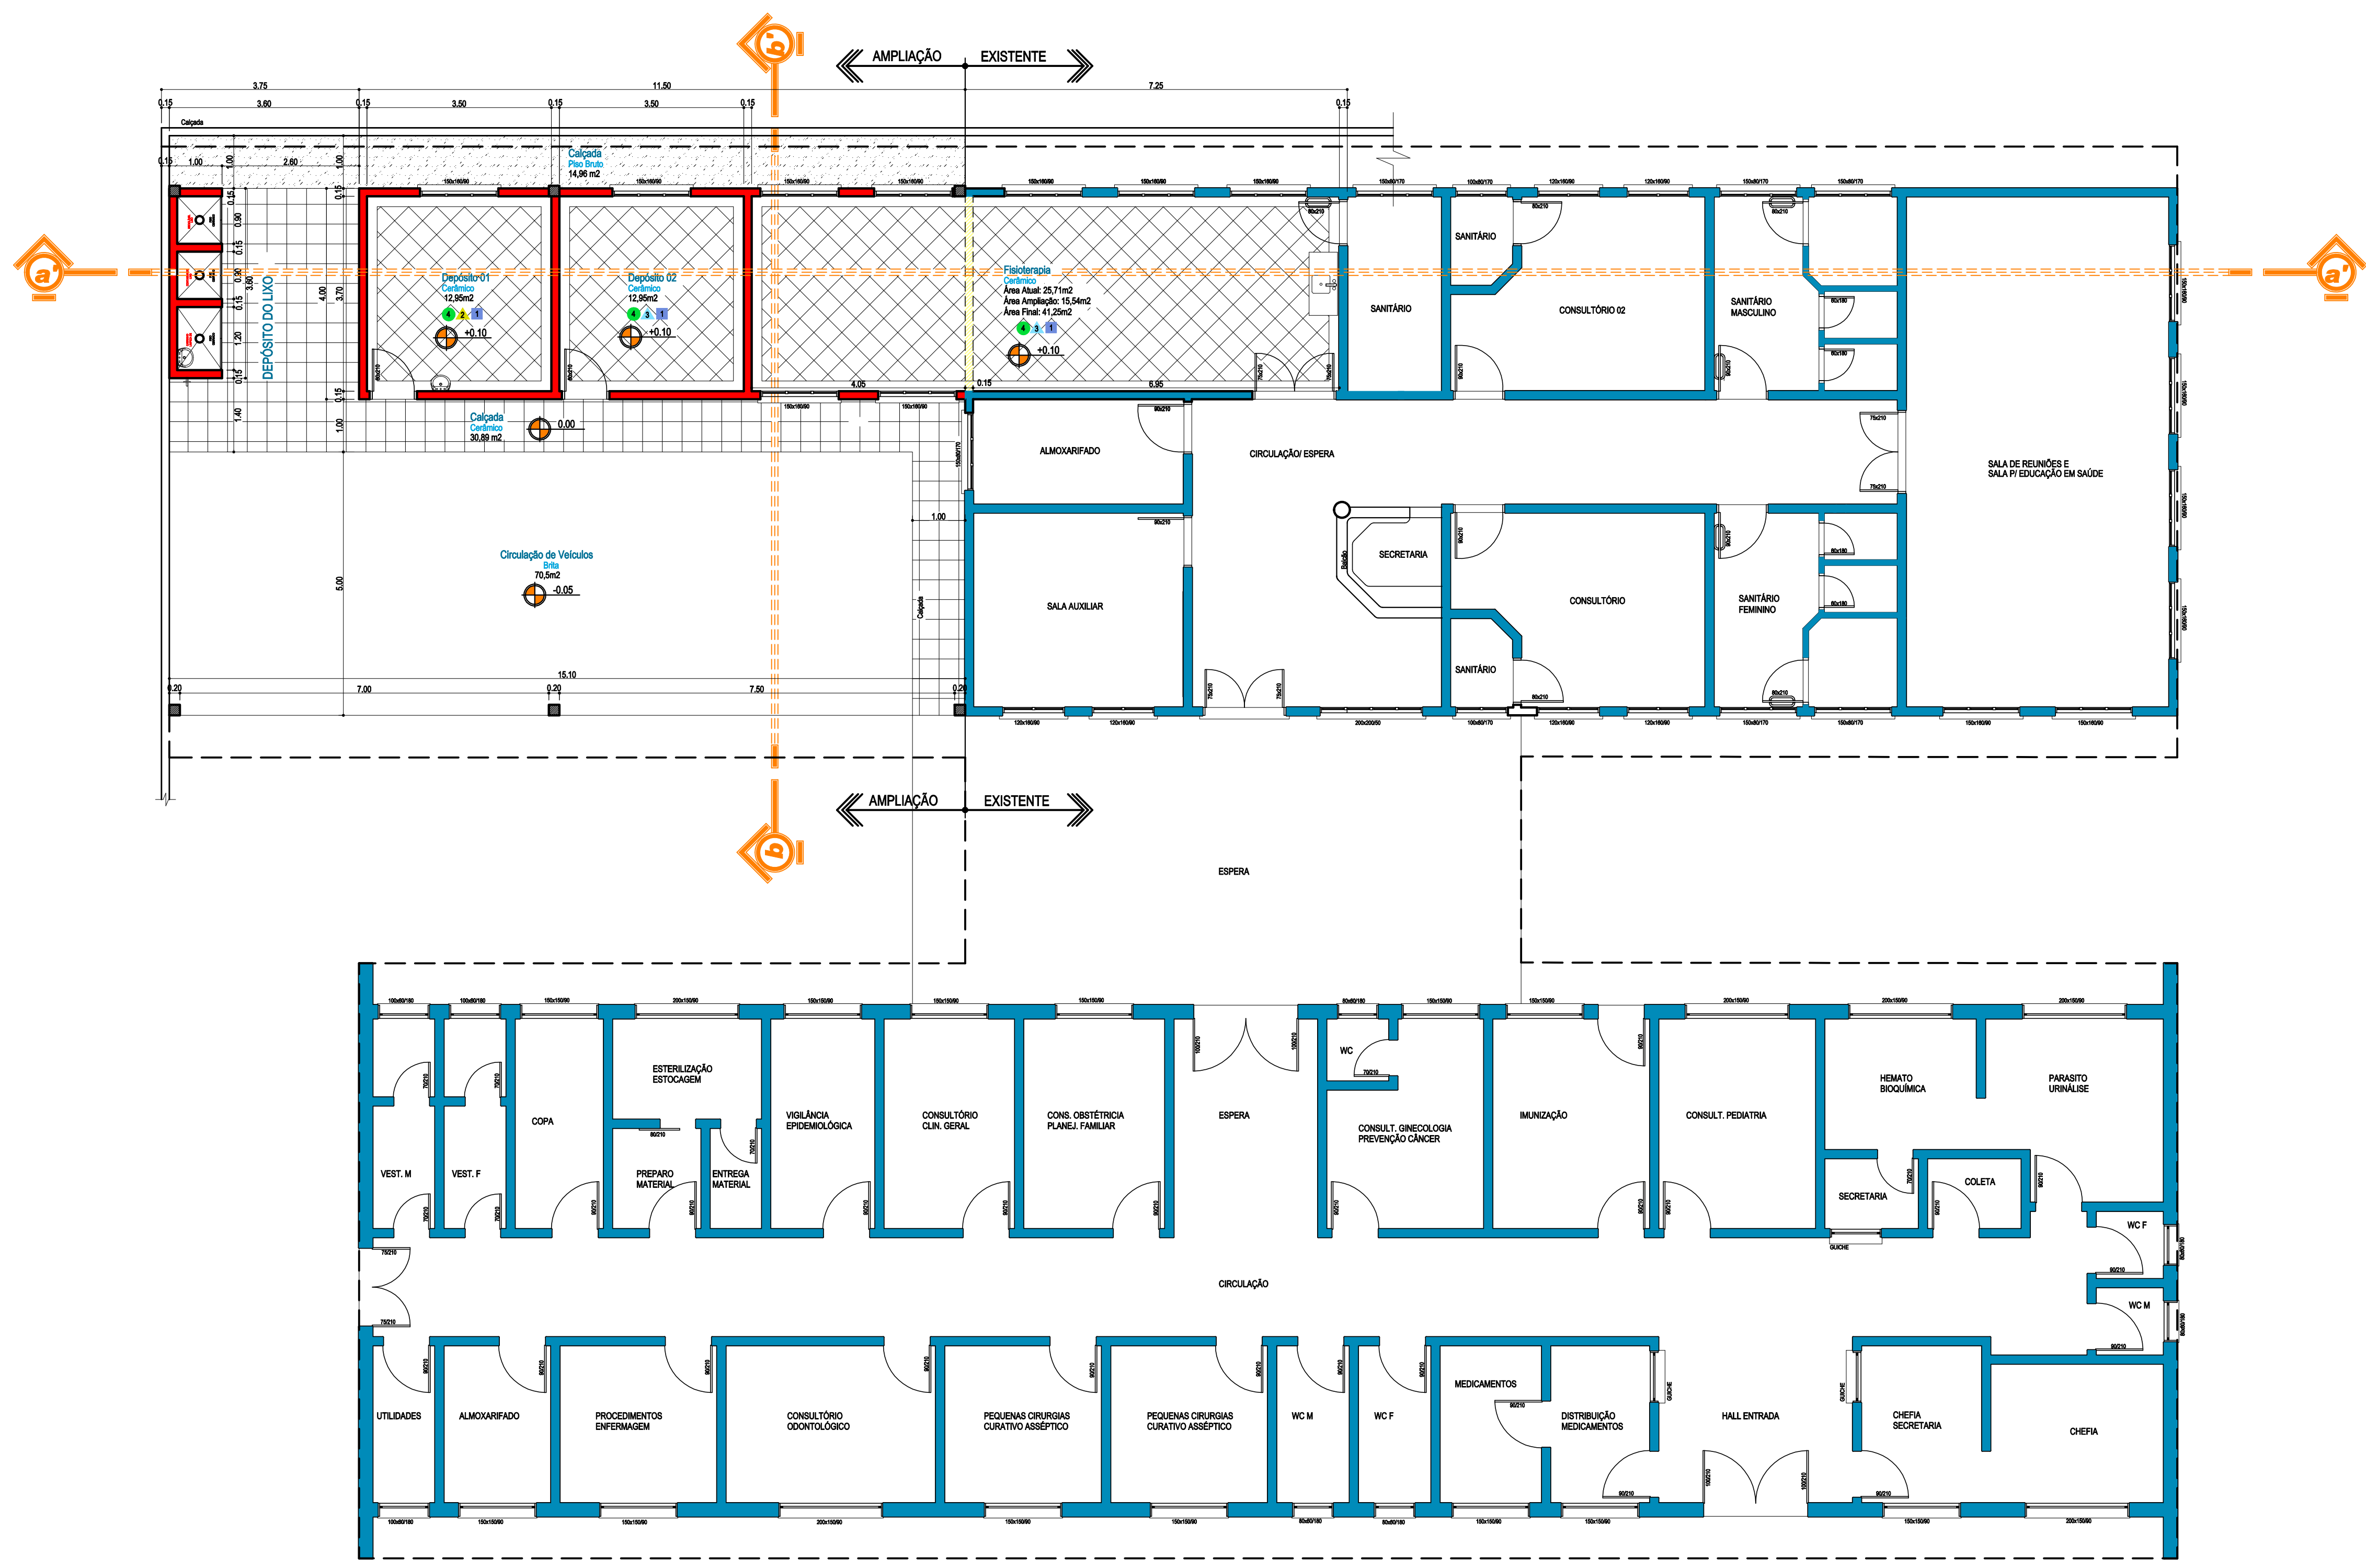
AMPLIAÇÃO EXISTENTE

3.75 11.50 7.25

0.15 3.60 0.15 3.50 0.15 3.50 0.15 0.15

Calçada

Calçada
Piso Bruto
14,96 m2

DEPÓSITO DO LIXO

Depósito 01
Cerâmico
12,95m2
+0.10

Depósito 02
Cerâmico
12,95m2
+0.10

Fisioterapia
Cerâmico
Área Atual: 25,71m2
Área Ampliação: 15,54m2
Área Final: 41,25m2
+0.10

4.05 0.15 6.95

Calçada
Cerâmico
30,89 m2
0.00

SANITÁRIO
SANITÁRIO
CONSULTÓRIO 02
SANITÁRIO MASCULINO
ALMOXARIFADO
CIRCULAÇÃO/ ESPERA
SALA DE REUNIÕES E SALA P/ EDUCAÇÃO EM SAÚDE
SECRETARIA
CONSULTÓRIO
SANITÁRIO FEMININO
SALA AUXILIAR
SANITÁRIO

Circulação de Veículos
Brita
70,5m2
-0.05

5.00 1.00 15.10
0.20 7.00 0.20 7.50 0.20

AMPLIAÇÃO EXISTENTE

ESPERA

ESTERILIZAÇÃO ESTOCAGEM
COPA
VIGILÂNCIA EPIDEMIOLÓGICA
CONSULTÓRIO CLIN. GERAL
CONS. OBSTÉTRICIA PLANEJ. FAMILIAR
ESPERA
WC
CONSULT. GINECOLOGIA PREVENÇÃO CÂNCER
IMUNIZAÇÃO
CONSULT. PEDIATRIA
HEMATO BIOQUÍMICA
PARASITO URINÁLISE
VEST. M
VEST. F
PREPARO MATERIAL
ENTREGA MATERIAL
SECRETARIA
COLETA
WC F
CIRCULAÇÃO
WC M
UTILIDADES
ALMOXARIFADO
PROCEDIMENTOS ENFERMAGEM
CONSULTÓRIO ODONTOLÓGICO
PEQUENAS CIRURGIAS CURATIVO ASSÉPTICO
PEQUENAS CIRURGIAS CURATIVO ASSÉPTICO
WC M
WC F
MEDICAMENTOS
DISTRIBUIÇÃO MEDICAMENTOS
HALL ENTRADA
CHEFIA SECRETARIA
CHEFIA